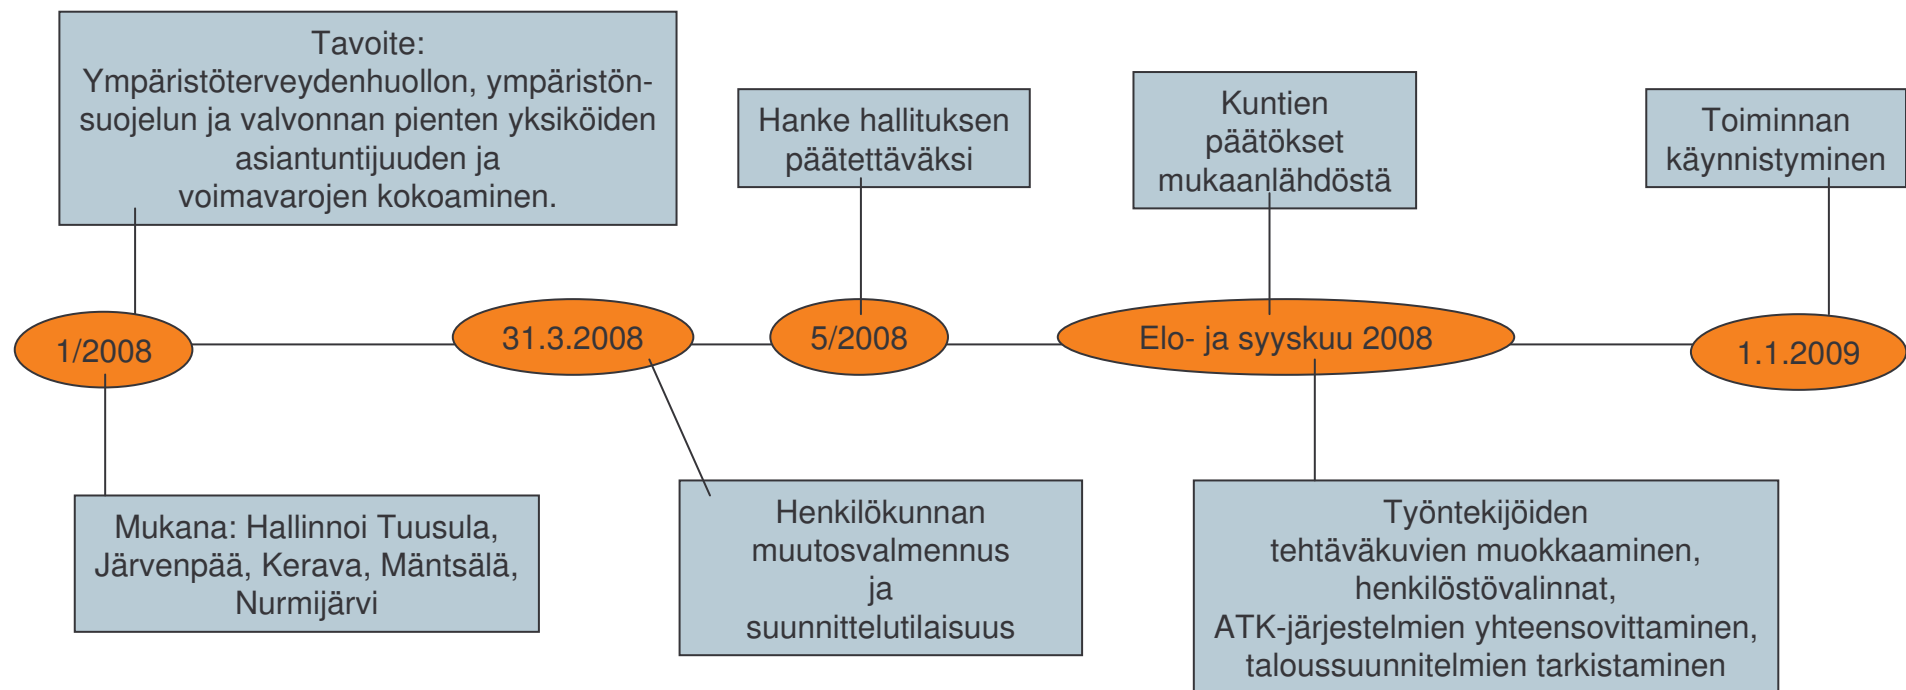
Tavoite:
Ympäristöterveydenhuollon, ympäristönsuojelun ja valvonnan pienten yksiköiden asiantuntijuuden ja voimavarojen kokoaminen.

Hanke hallituksen päätettäväksi

Kuntien päätökset mukaanlähdöstä

Toiminnan käynnistyminen

1/2008

31.3.2008

5/2008

Elo- ja syyskuu 2008

1.1.2009

Mukana: Hallinnoi Tuusula, Järvenpää, Kerava, Mäntsälä, Nurmijärvi

Henkilökunnan muutosvalmennus ja suunnittelutilaisuus

Työntekijöiden tehtäväkuvien muokkaaminen, henkilöstövalinnat, ATK-järjestelmien yhteensovittaminen, taloussuunnitelmien tarkistaminen